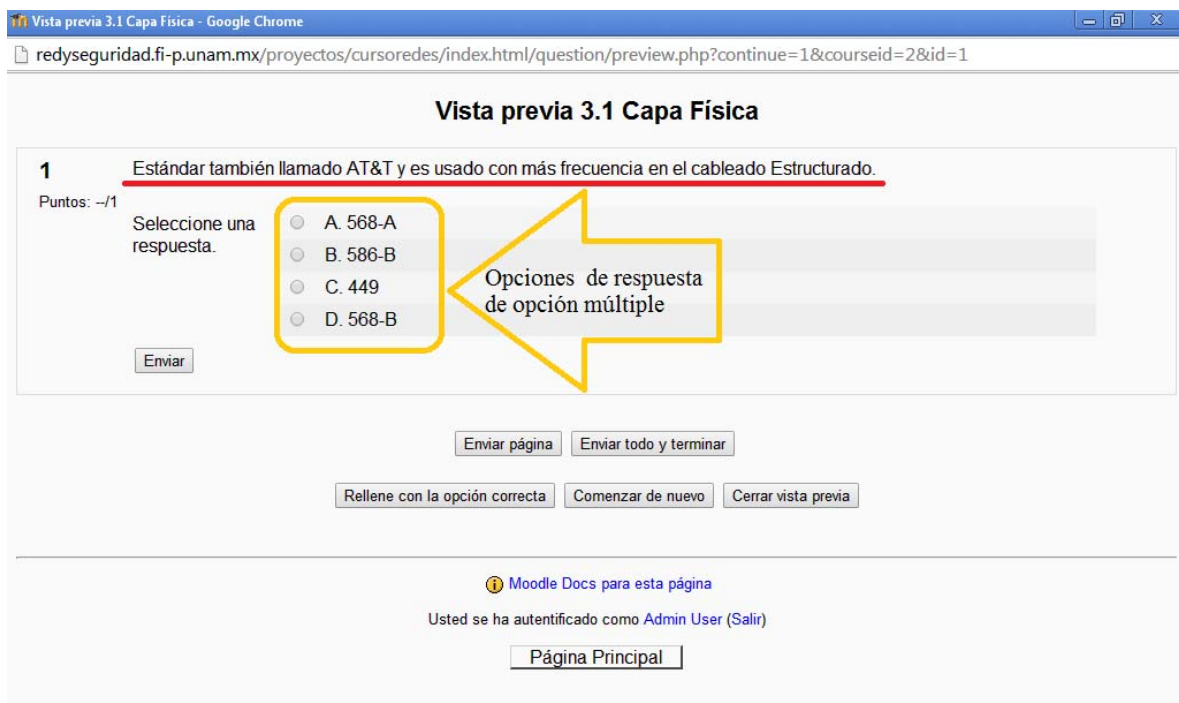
Vista previa 3.1 Capa Física - Google Chrome

redyseguridad.fi-p.unam.mx/proyectos/cursoredes/index.html/question/preview.php?continue=1&courseid=2&id=1

Vista previa 3.1 Capa Física

1

Puntos: --/1

Estándar también llamado AT&T y es usado con más frecuencia en el cableado Estructurado.

Seleccione una respuesta.

A. 568-A
B. 586-B
C. 449
D. 568-B

Opciones de respuesta de opción múltiple

Enviar

Enviar página | Enviar todo y terminar

Rellene con la opción correcta | Comenzar de nuevo | Cerrar vista previa

Moodle Docs para esta página

Usted se ha autentificado como Admin User (Salir)

Página Principal